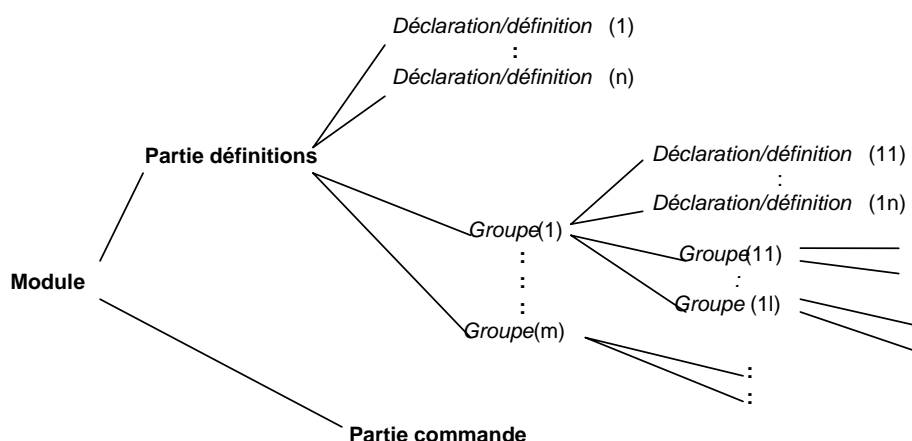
Déclaration/définition (1)
:
Déclaration/définition (n)

Partie définitions

Déclaration/définition (11)
:
Déclaration/définition (1n)

Groupe(1)

Groupe(11)
:
Groupe (1l)

:
:
:

Module

Groupe(m)

:
:

Partie commande